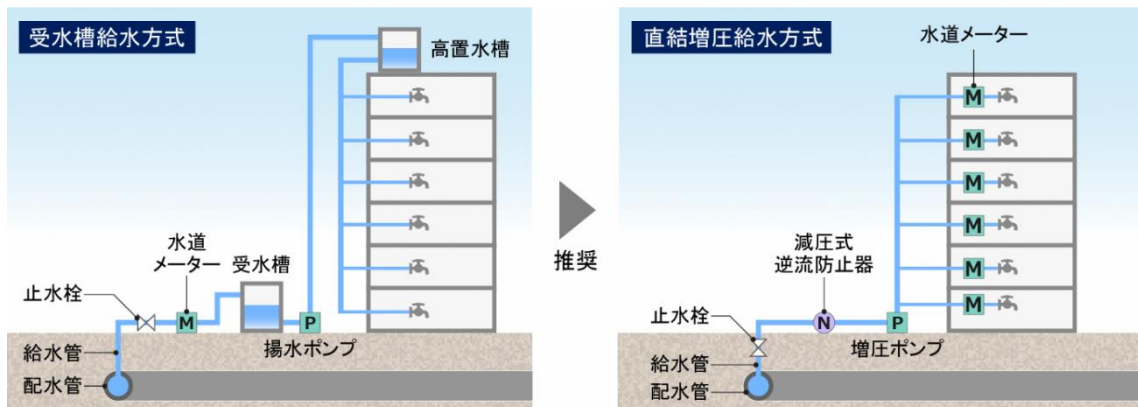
受水槽給水方式

高置水槽

水道メーター

受水槽

止水栓

M

P

給水管

揚水ポンプ

配水管

推奨

直結増圧給水方式

水道メーター

M

M

M

M

M

M

減圧式逆流防止器

止水栓

N

P

給水管

増圧ポンプ

配水管